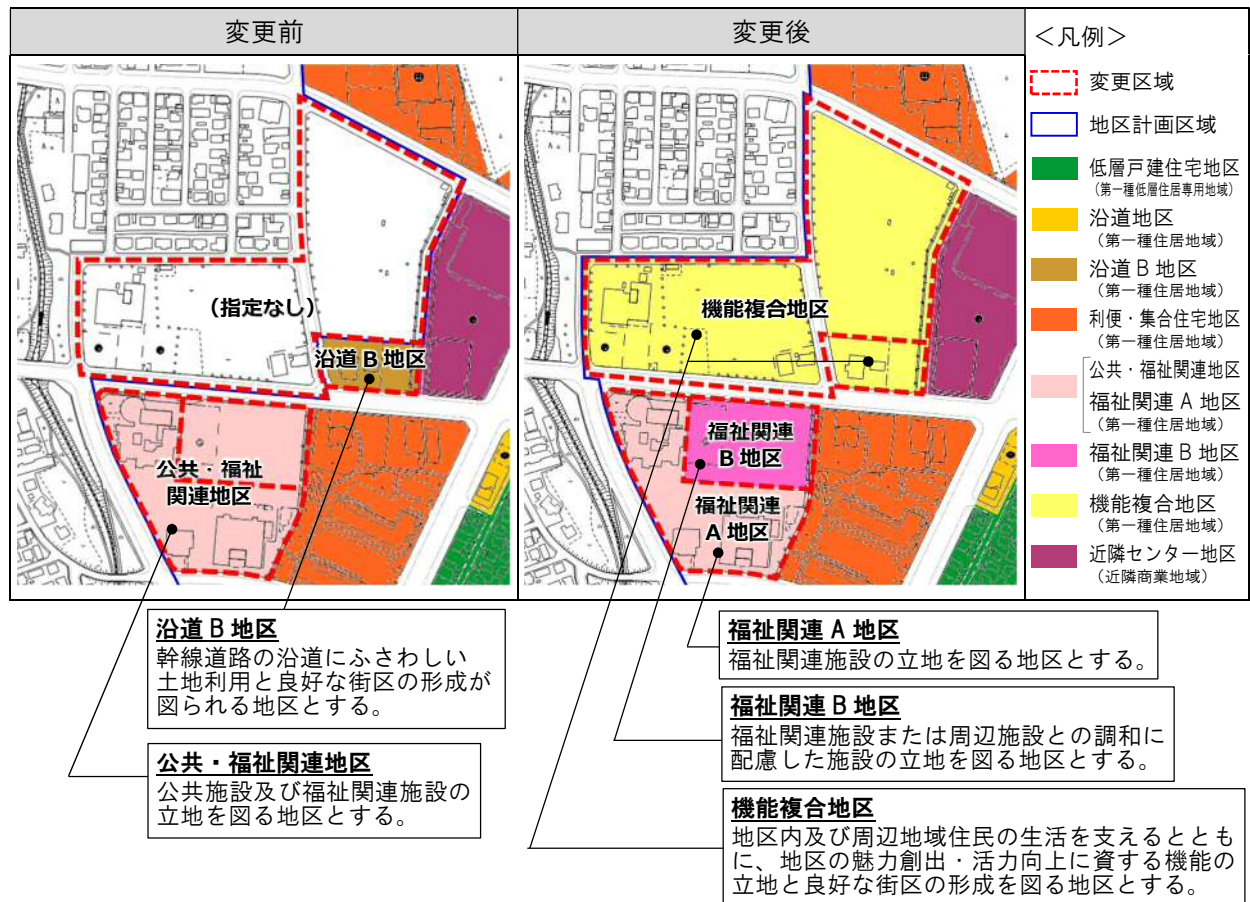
| 変更前 | 変更後 | ＜凡例＞ |
|---|---|---|

（指定なし）

沿道 B 地区

公共・福祉関連地区

機能複合地区

福祉関連 B 地区

福祉関連 A 地区

＜凡例＞
変更区域
地区計画区域
低層戸建住宅地区（第一種低層住居専用地域）
沿道地区（第一種住居地域）
沿道 B 地区（第一種住居地域）
利便・集合住宅地区（第一種住居地域）
公共・福祉関連地区
福祉関連 A 地区（第一種住居地域）
福祉関連 B 地区（第一種住居地域）
機能複合地区（第一種住居地域）
近隣センター地区（近隣商業地域）

沿道 B 地区
幹線道路の沿道にふさわしい土地利用と良好な街区の形成が図られる地区とする。

公共・福祉関連地区
公共施設及び福祉関連施設の立地を図る地区とする。

福祉関連 A 地区
福祉関連施設の立地を図る地区とする。

福祉関連 B 地区
福祉関連施設または周辺施設との調和に配慮した施設の立地を図る地区とする。

機能複合地区
地区内及び周辺地域住民の生活を支えるとともに、地区の魅力創出・活力向上に資する機能の立地と良好な街区の形成を図る地区とする。